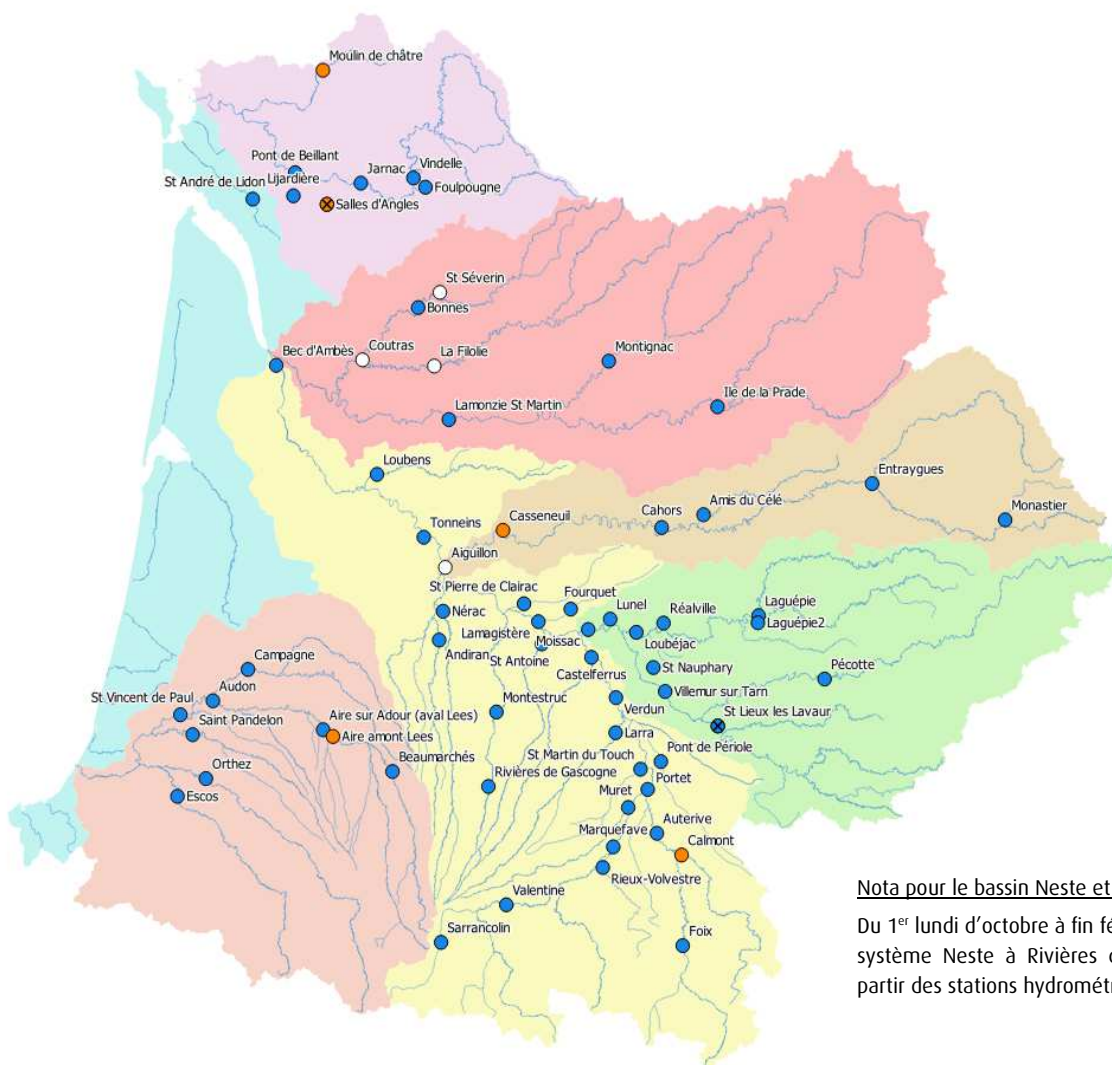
Moulin de châtre

Pont de Beillant
Lijardière
Jarnac
Vindelle
Foulpougne
St André de Lidon
Salles d'Angles

St Séverin
Bonnes
Bec d'Ambès
Coutras
La Filolie
Montignac
Lamonzie St Martin
Ile de la Prade

Loubens
Entraygues
Amis du Célé
Cahors
Monastier
Tonneins
Casseneuil
Aiguillon

St Pierre de Clairac
Fourquet
Lunel
Réalville
Laguépie
Laguépie2
Nérac
Lamagistère
Moissac
Loubéjac
Andiran
St Antoine
Castelferrus
St Nauphary
Pécotte
Campagne
Audon
St Vincent de Paul
Saint Pandelon
Montestruc
Villemur sur Tarn
Aire sur Adour (aval Lees)
Aire amont Lees
Verdun
St Lieux les Lavaur
Larra
Beaumarchés
St Martin du Touch
Pont de Périole
Orthez
Escos
Rivières de Gascogne
Portet
Muret
Auterive
Marquefave
Calmont
Rieux-Volvestre
Valentine
Sarrancolin
Foix

Nota pour le bassin Neste et

Du 1$^{er}$ lundi d'octobre à fin fé système Neste à Rivières c partir des stations hydrométr